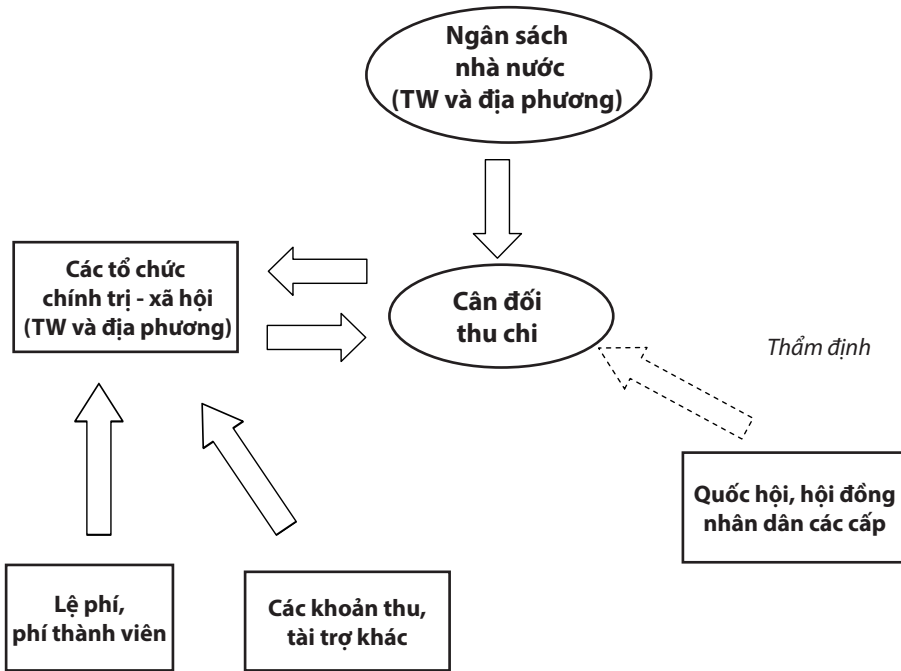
Ngân sách nhà nước (TW và địa phương)

Các tổ chức chính trị - xã hội (TW và địa phương)

Cân đối thu chi

Thẩm định

Quốc hội, hội đồng nhân dân các cấp

Lệ phí, phí thành viên

Các khoản thu, tài trợ khác